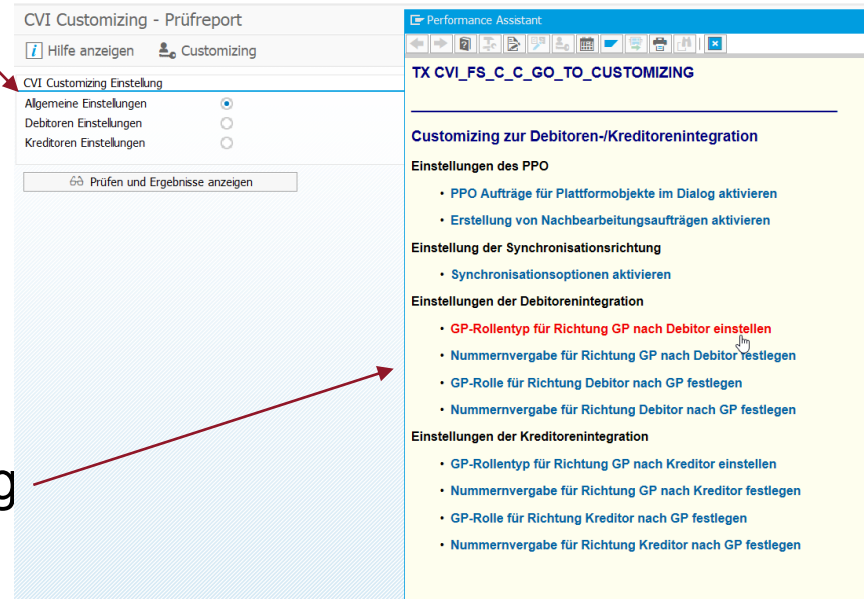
CVI Customizing - Prüfreport

Hilfe anzeigen   Customizing

CVI Customizing Einstellung
Allgemeine Einstellungen
Debitoren Einstellungen
Kreditoren Einstellungen

Prüfen und Ergebnisse anzeigen

g

Performance Assistant

TX CVI_FS_C_C_GO_TO_CUSTOMIZING

Customizing zur Debitoren-/Kreditorenintegration

Einstellungen des PPO

• PPO Aufträge für Plattformobjekte im Dialog aktivieren
• Erstellung von Nachbearbeitungsaufträgen aktivieren

Einstellung der Synchronisationsrichtung

• Synchronisationsoptionen aktivieren

Einstellungen der Debitorenintegration

• GP-Rollentyp für Richtung GP nach Debitor einstellen
• Nummernvergabe für Richtung GP nach Debitor festlegen
• GP-Rolle für Richtung Debitor nach GP festlegen
• Nummernvergabe für Richtung Debitor nach GP festlegen

Einstellungen der Kreditorenintegration

• GP-Rollentyp für Richtung GP nach Kreditor einstellen
• Nummernvergabe für Richtung GP nach Kreditor festlegen
• GP-Rolle für Richtung Kreditor nach GP festlegen
• Nummernvergabe für Richtung Kreditor nach GP festlegen